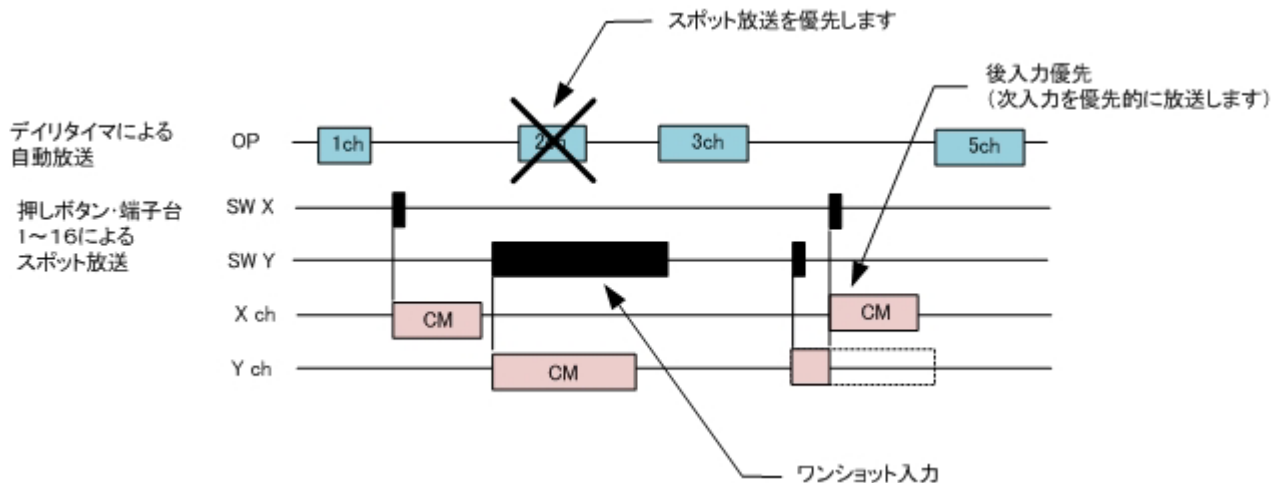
スポット放送を優先します

後入力優先
（次入力を優先的に放送します）

デイリタイマによる自動放送

OP

1ch

2ch

3ch

5ch

押しボタン･端子台1～16によるスポット放送

SW X

SW Y

X ch

CM

CM

Y ch

CM

ワンショット入力